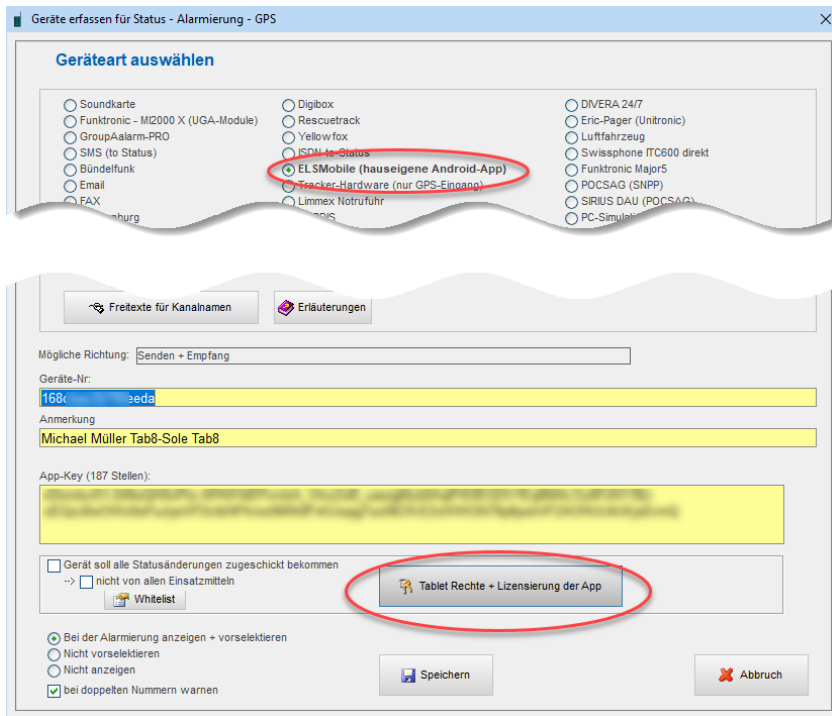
Geräte erfassen für Status - Alarmierung - GPS

Geräteart auswählen

Soundkarte
Funktronic - MI2000 X (UGA-Module)
GroupAalarm-PRO
SMS (to Status)
Bündelfunk
Email
FAX
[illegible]burg

Digibox
Rescuetrack
Yellowfox
ISDN-to-Status
ELSMobile (hauseigene Android-App)
Tracker-Hardware (nur GPS-Eingang)
Limmex Notrufuhr
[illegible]DIS

DIVERA 24/7
Eric-Pager (Unitronic)
Luftfahrzeug
Swissphone ITC600 direkt
Funktronic Major5
POCSAG (SNPP)
SIRIUS DAU (POCSAG)
PC-Simulat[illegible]

Freitexte für Kanalnamen
Erläuterungen

Mögliche Richtung: Senden + Empfang
Geräte-Nr:
168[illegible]eeda
Anmerkung
Michael Müller Tab8-Sole Tab8
App-Key (187 Stellen):
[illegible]

Gerät soll alle Statusänderungen zugeschickt bekommen
--> nicht von allen Einsatzmitteln
Whitelist
Tablet Rechte + Lizensierung der App

Bei der Alarmierung anzeigen + vorselektieren
Nicht vorselektieren
Nicht anzeigen
bei doppelten Nummern warnen

Speichern
Abbruch